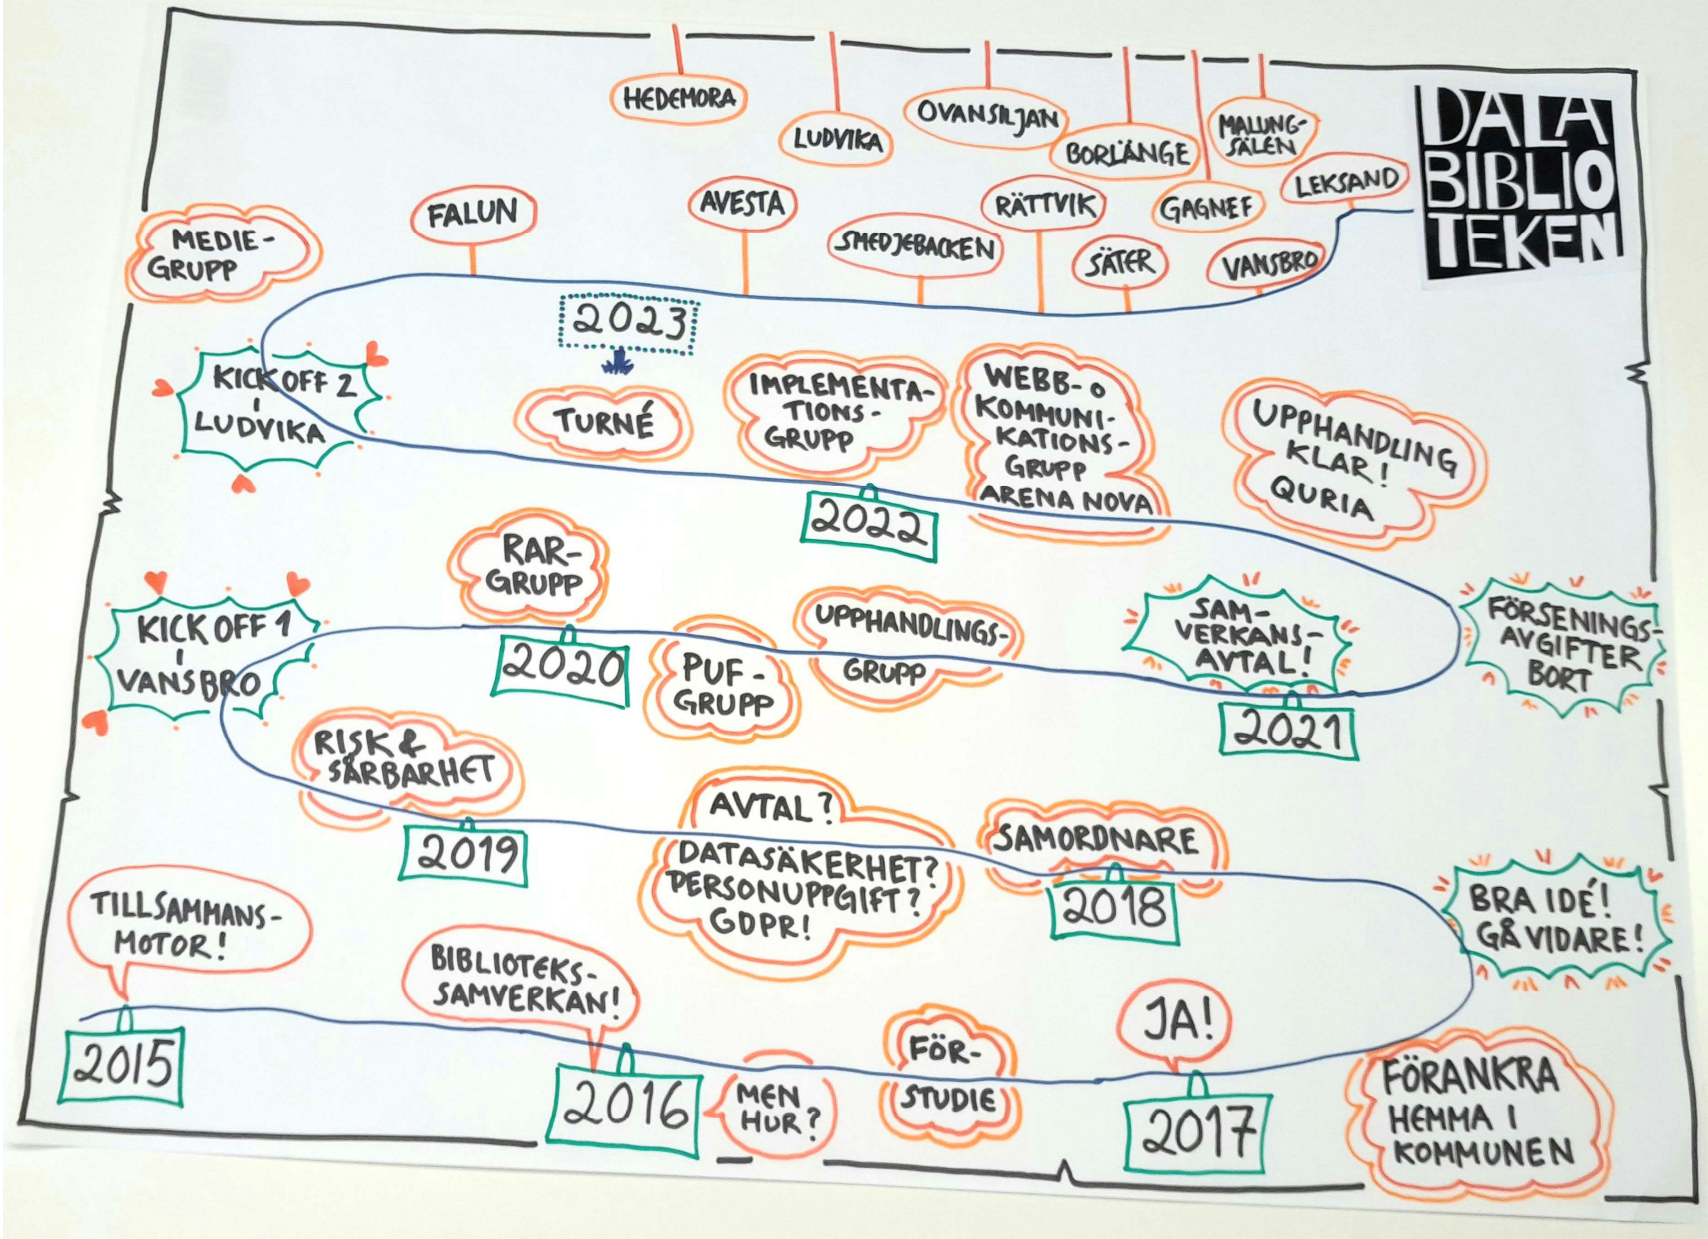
HEDEMORA
LUDVIKA
OVANSILJAN
BORLÄNGE
MALUNG-SÄLEN
DALA BIBLIO TEKEN
FALUN
AVESTA
RÄTTVIK
GAGNEF
LEKSAND
MEDIE-GRUPP
SMEDJEBACKEN
SÄTER
VANSBRO
2023
KICKOFF 2 I LUDVIKA
TURNÉ
IMPLEMENTATIONS-GRUPP
WEBB- O KOMMUNIKATIONS-GRUPP
ARENA NOVA
UPPHANDLING KLAR! QURIA
2022
RAR-GRUPP
KICK OFF 1 I VANSBRO
2020
PUF-GRUPP
UPPHANDLINGS-GRUPP
SAM-VERKANS-AVTAL!
FÖRSENINGS-AVGIFTER BORT
2021
RISK & SÅRBARHET
2019
AVTAL?
DATASÄKERHET? PERSONUPPGIFT? GDPR!
SAMORDNARE
2018
BRA IDÉ! GÅ VIDARE!
TILLSAMMANS-MOTOR!
BIBLIOTEKS-SAMVERKAN!
JA!
FÖR-STUDIE
2015
2016
MEN HUR?
2017
FÖRANKRA HEMMA I KOMMUNEN